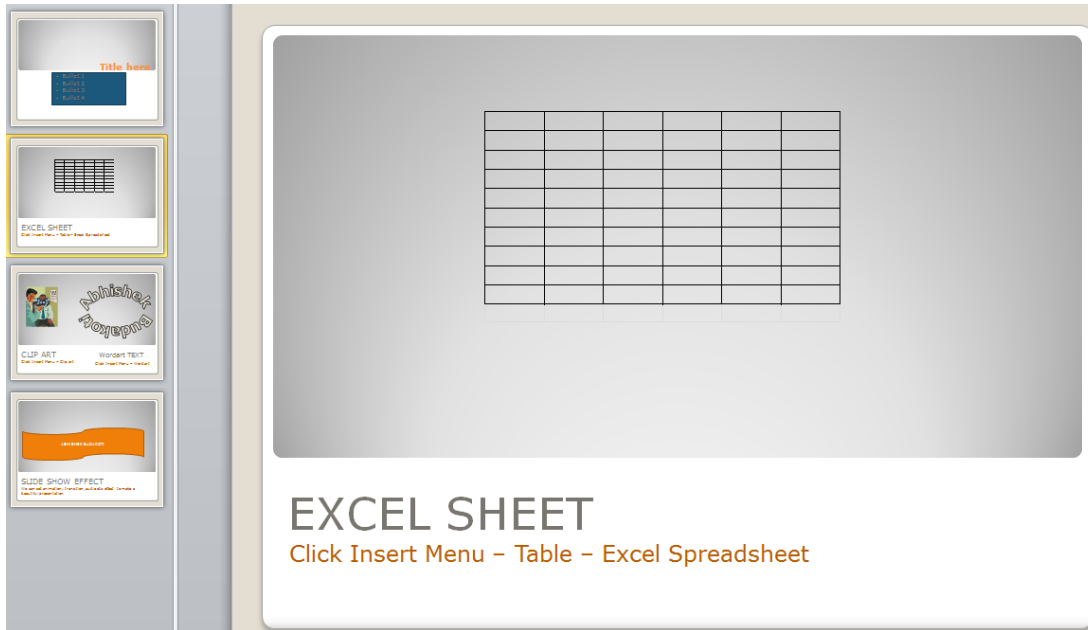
Title here

- Bullet 1
- Bullet 2
- Bullet 3
- Bullet 4

EXCEL SHEET
Click Insert Menu – Table – Excel Spreadsheet

Abhishek Budakoti

CLIP ART
Click Insert Menu – Clip art

Wordart TEXT
Click Insert Menu – WordArt

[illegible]

SLIDE SHOW EFFECT
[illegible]

| | | | | | |
|---|---|---|---|---|---|
| | | | | | |
| | | | | | |
| | | | | | |
| | | | | | |
| | | | | | |
| | | | | | |
| | | | | | |
| | | | | | |
| | | | | | |

EXCEL SHEET
Click Insert Menu – Table – Excel Spreadsheet